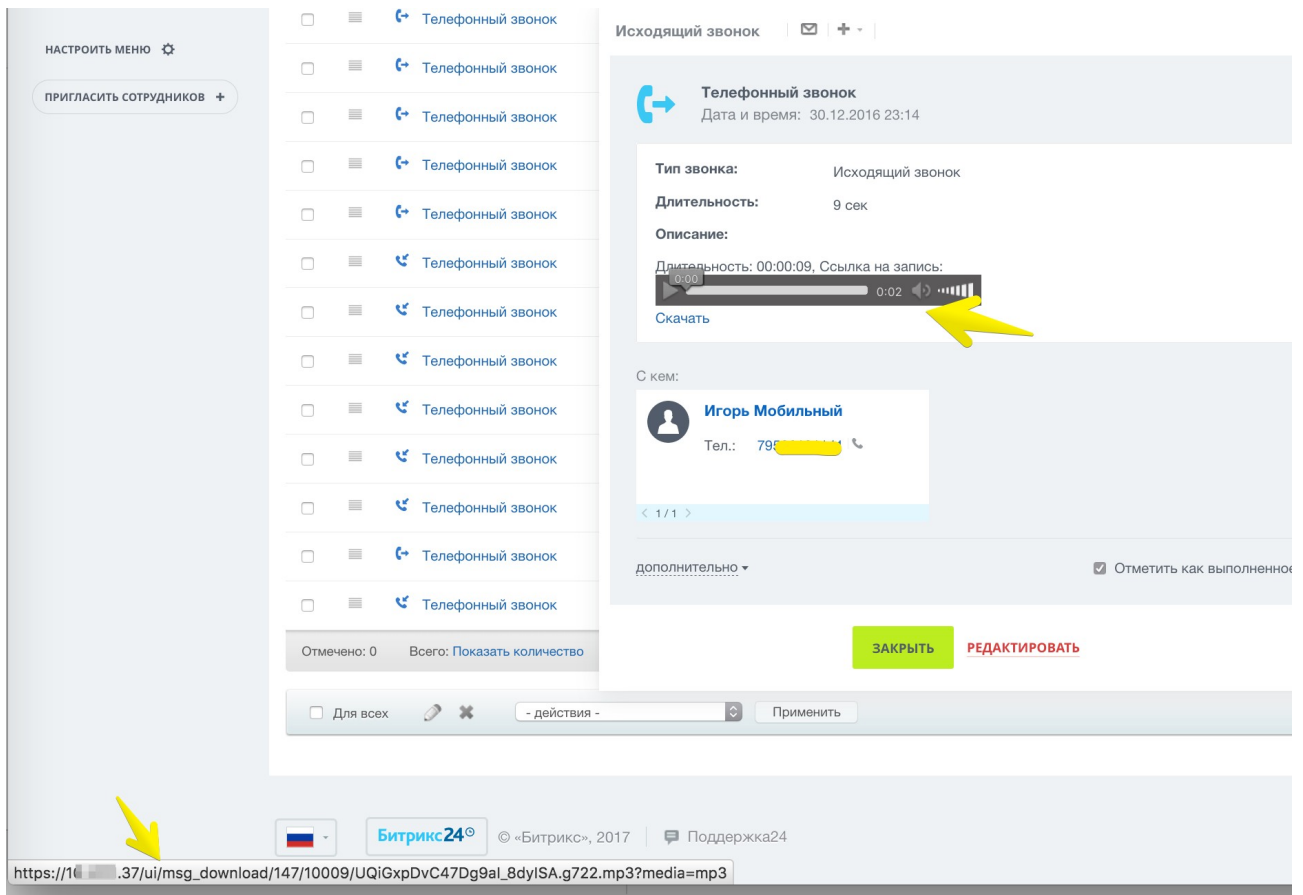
НАСТРОИТЬ МЕНЮ

ПРИГЛАСИТЬ СОТРУДНИКОВ +

Телефонный звонок
Телефонный звонок
Телефонный звонок
Телефонный звонок
Телефонный звонок
Телефонный звонок
Телефонный звонок
Телефонный звонок
Телефонный звонок
Телефонный звонок
Телефонный звонок
Телефонный звонок
Телефонный звонок

Отмечено: 0 Всего: Показать количество

Для всех - действия - Применить

Исходящий звонок

Телефонный звонок
Дата и время: 30.12.2016 23:14

Тип звонка: Исходящий звонок
Длительность: 9 сек
Описание:

Длительность: 00:00:09, Ссылка на запись:
0:00 0:02
Скачать

С кем:

Игорь Мобильный
Тел.: 795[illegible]

1 / 1

дополнительно

Отметить как выполненное

ЗАКРЫТЬ РЕДАКТИРОВАТЬ

Битрикс24 © «Битрикс», 2017 Поддержка24

https://1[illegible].37/ui/msg_download/147/10009/UQiGxpDvC47Dg9al_8dylSA.g722.mp3?media=mp3